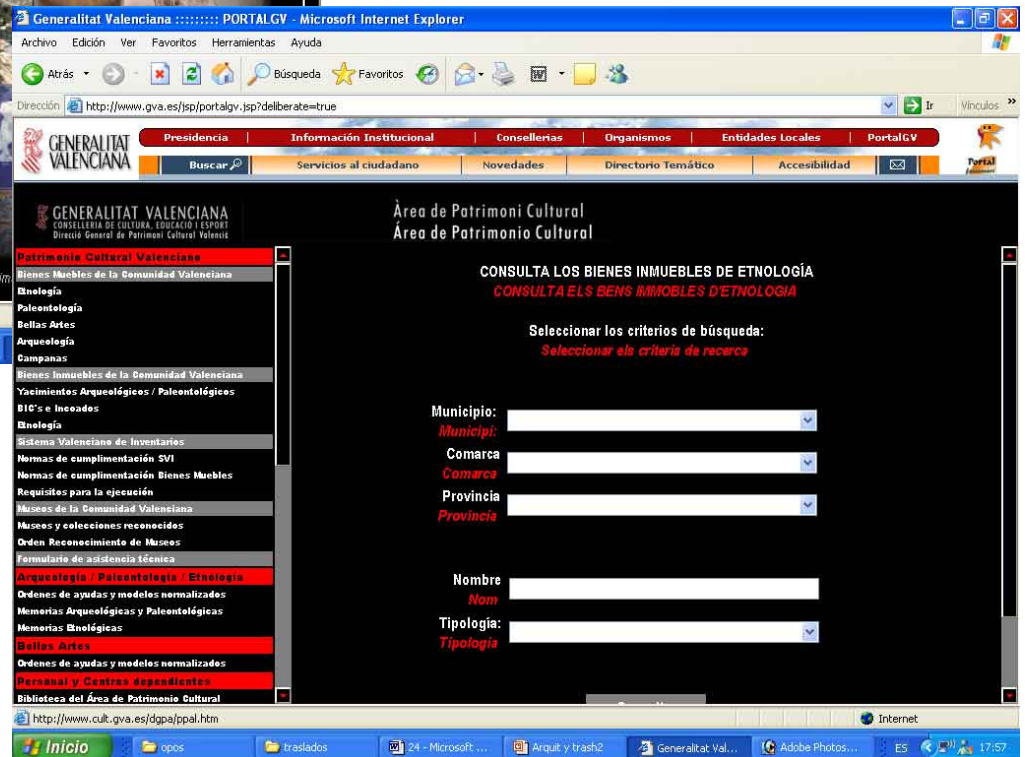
Generalitat Valenciana ::::::::: PORTALGV - Microsoft Internet Explorer

Archivo Edición Ver Favoritos Herramientas Ayuda

Atrás Búsqueda Favoritos

Dirección http://www.gva.es/jsp/portalgv.jsp?deliberate=true Ir Vínculos

GENERALITAT VALENCIANA

Presidencia Información Institucional Consellerias Organismos Entidades Locales PortalGV

Buscar Servicios al ciudadano Novedades Directorio Temático Accesibilidad

GENERALITAT VALENCIANA
CONSELLERIA DE CULTURA, EDUCACIÓ I ESPORT
Direcció General de Patrimoni Cultural Valencià

Àrea de Patrimoni Cultural
Área de Patrimonio Cultural

Patrimonio Cultural Valenciano
Bienes Muebles de la Comunidad Valenciana
Etnología
Paleontología
Bellas Artes
Arqueología
Campanas
Bienes Inmuebles de la Comunidad Valenciana
Yacimientos Arqueológicos / Paleontológicos
BIC's e Incoados
Etnología
Sistema Valenciano de Inventarios
Normas de cumplimentación SVI
Normas de cumplimentación Bienes Muebles
Requisitos para la ejecución
Museos de la Comunidad Valenciana
Museos y colecciones reconocidos
Orden Reconocimiento de Museos
Formulario de asistencia técnica
Arqueología / Paleontología / Etnología
Ordenes de ayudas y modelos normalizados
Memorias Arqueológicas y Paleontológicas
Memorias Etnológicas
Bellas Artes
Ordenes de ayudas y modelos normalizados
Personal y Centros dependientes
Biblioteca del Área de Patrimonio Cultural

CONSULTA LOS BIENES INMUEBLES DE ETNOLOGÍA
CONSULTA ELS BENS IMMOBLES D'ETNOLOGIA

Seleccionar los criterios de búsqueda:
Seleccionar els criteris de recerca

Municipio:
Municipi:
Comarca
Comarca
Provincia
Provincia

Nombre
Nom
Tipología:
Tipologia

http://www.cult.gva.es/dgpa/ppal.htm Internet

Inicio opos traslados 24 - Microsoft ... Arquit y trash2 Generalitat Val... Adobe Photos... ES 17:57